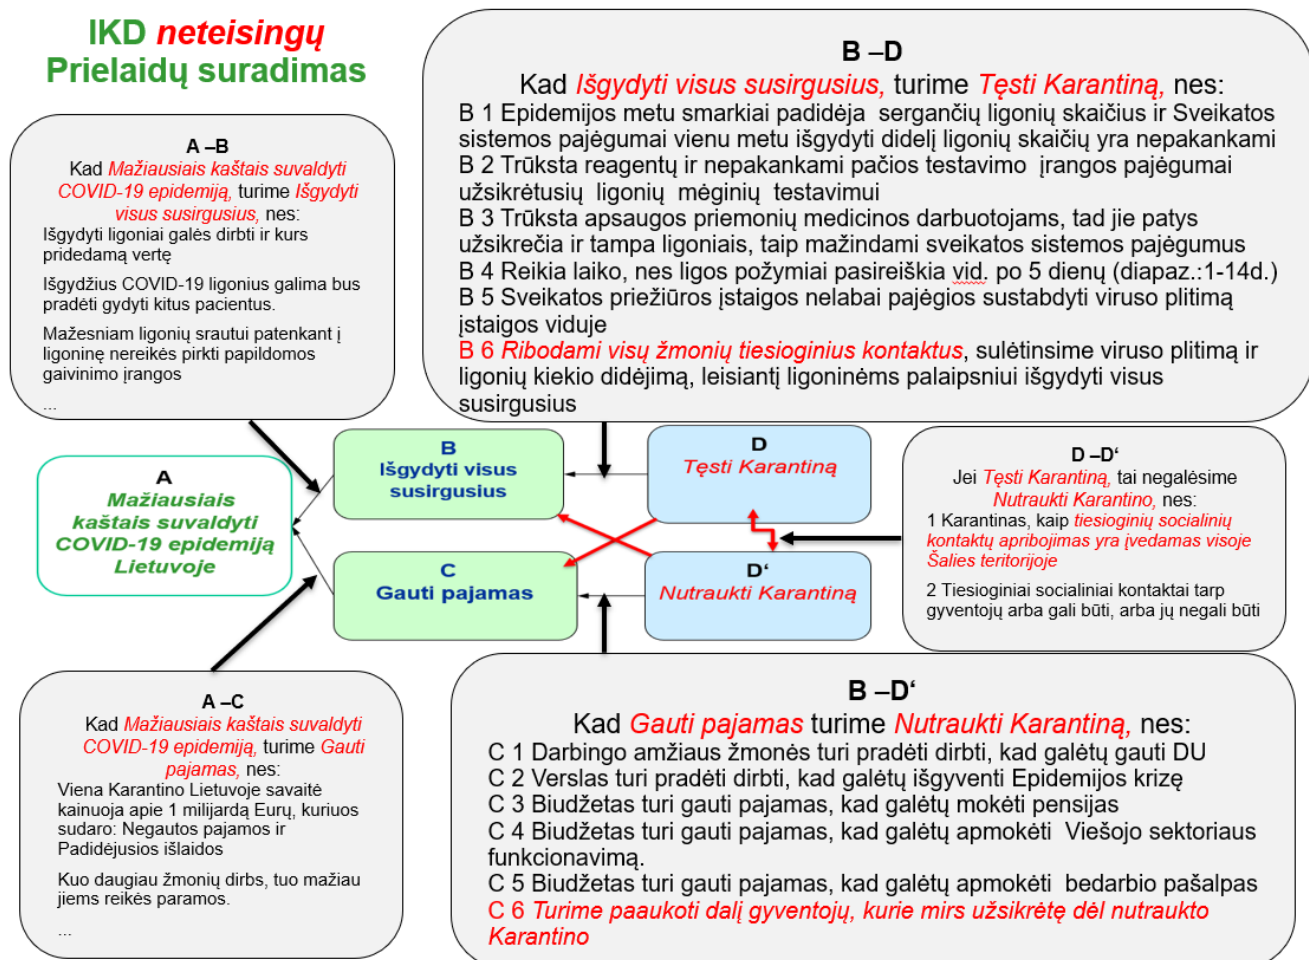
IKD neteisingų Prielaidų suradimas

B –D
Kad Išgydyti visus susirgusius, turime Tęsti Karantiną, nes:
B 1 Epidemijos metu smarkiai padidėja sergančių ligonių skaičius ir Sveikatos sistemos pajėgumai vienu metu išgydyti didelį ligonių skaičių yra nepakankami
B 2 Trūksta reagentų ir nepakankami pačios testavimo įrangos pajėgumai užsikrėtusių ligonių mėginių testavimui
B 3 Trūksta apsaugos priemonių medicinos darbuotojams, tad jie patys užsikrečia ir tampa ligoniais, taip mažindami sveikatos sistemos pajėgumus
B 4 Reikia laiko, nes ligos požymiai pasireiškia vid. po 5 dienų (diapaz.:1-14d.)
B 5 Sveikatos priežiūros įstaigos nelabai pajėgios sustabdyti viruso plitimą įstaigos viduje
B 6 Ribodami visų žmonių tiesioginius kontaktus, sulėtinsime viruso plitimą ir ligonių kiekio didėjimą, leisiantį ligoninėms palaipsniui išgydyti visus susirgusius

A –B
Kad Mažiausiais kaštais suvaldyti COVID-19 epidemiją, turime Išgydyti visus susirgusius, nes:
Išgydyti ligoniai galės dirbti ir kurs pridedamą vertę
Išgydžius COVID-19 ligonius galima bus pradėti gydyti kitus pacientus.
Mažesniam ligonių srautui patenkant į ligoninę nereikės pirkti papildomos gaivinimo įrangos
...

A
Mažiausiais kaštais suvaldyti COVID-19 epidemiją Lietuvoje

B
Išgydyti visus susirgusius

C
Gauti pajamas

D
Tęsti Karantiną

D‘
Nutraukti Karantiną

D –D‘
Jei Tęsti Karantiną, tai negalėsime Nutraukti Karantino, nes:
1 Karantinas, kaip tiesioginių socialinių kontaktų apribojimas yra įvedamas visoje Šalies teritorijoje
2 Tiesioginiai socialiniai kontaktai tarp gyventojų arba gali būti, arba jų negali būti

A –C
Kad Mažiausiais kaštais suvaldyti COVID-19 epidemiją, turime Gauti pajamas, nes:
Viena Karantino Lietuvoje savaitė kainuoja apie 1 milijardą Eurų, kuriuos sudaro: Negautos pajamos ir Padidėjusios išlaidos
Kuo daugiau žmonių dirbs, tuo mažiau jiems reikės paramos.
...

B –D‘
Kad Gauti pajamas turime Nutraukti Karantiną, nes:
C 1 Darbingo amžiaus žmonės turi pradėti dirbti, kad galėtų gauti DU
C 2 Verslas turi pradėti dirbti, kad galėtų išgyventi Epidemijos krizę
C 3 Biudžetas turi gauti pajamas, kad galėtų mokėti pensijas
C 4 Biudžetas turi gauti pajamas, kad galėtų apmokėti Viešojo sektoriaus funkcionavimą.
C 5 Biudžetas turi gauti pajamas, kad galėtų apmokėti bedarbio pašalpas
C 6 Turime paaukoti dalį gyventojų, kurie mirs užsikrėtę dėl nutraukto Karantino